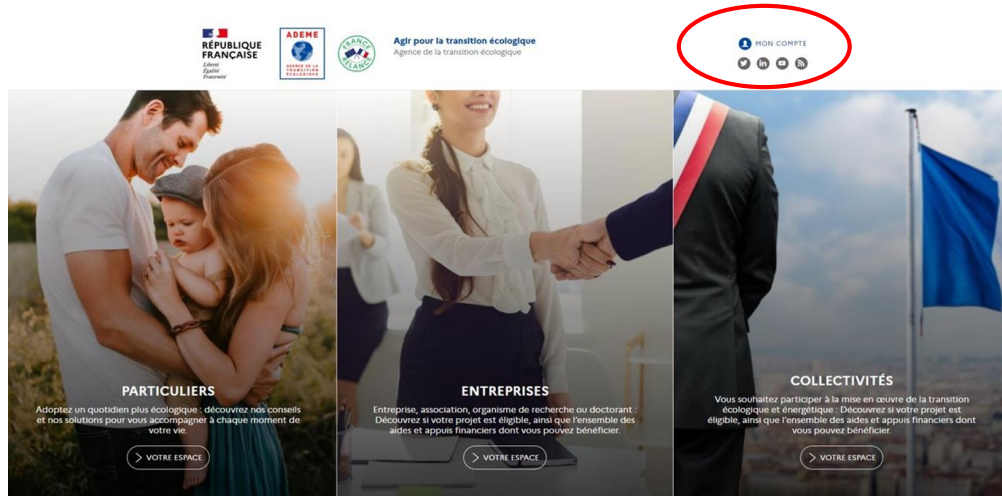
RÉPUBLIQUE FRANÇAISE
Liberté
Égalité
Fraternité

ADEME
AGENCE DE LA TRANSITION ÉCOLOGIQUE

FRANCE RELANCE

Agir pour la transition écologique
Agence de la transition écologique

MON COMPTE

PARTICULIERS

Adoptez un quotidien plus écologique : découvrez nos conseils et nos solutions pour vous accompagner à chaque moment de votre vie.

VOTRE ESPACE

ENTREPRISES

Entreprise, association, organisme de recherche ou doctorant : Découvrez si votre projet est éligible, ainsi que l'ensemble des aides et appuis financiers dont vous pouvez bénéficier.

VOTRE ESPACE

COLLECTIVITÉS

Vous souhaitez participer à la mise en œuvre de la transition écologique et énergétique : Découvrez si votre projet est éligible, ainsi que l'ensemble des aides et appuis financiers dont vous pouvez bénéficier.

VOTRE ESPACE